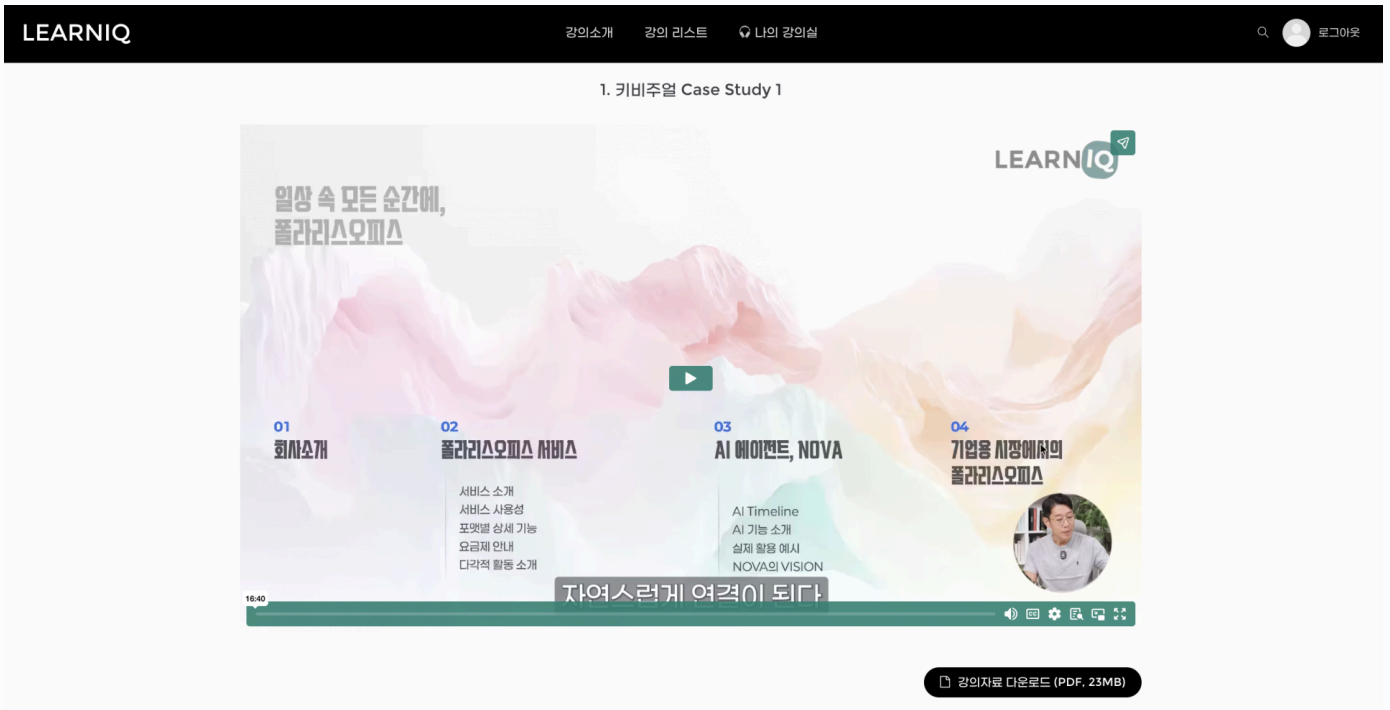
LEARNIQ

강의소개 강의 리스트 나의 강의실

로그아웃

1. 키비주얼 Case Study 1

LEARNIQ

일상 속 모든 순간에,
폴라리스오피스

01
회사소개

02
폴라리스오피스 서비스

서비스 소개
서비스 사용성
포맷별 상세 기능
요금제 안내
다각적 활동 소개

03
AI 에이전트, NOVA

AI Timeline
AI 기능 소개
실제 활용 예시
NOVA의 VISION

04
기업용 시장에서의
폴라리스오피스

16:40

자연스럽게 연결이 되다

강의자료 다운로드 (PDF, 23MB)